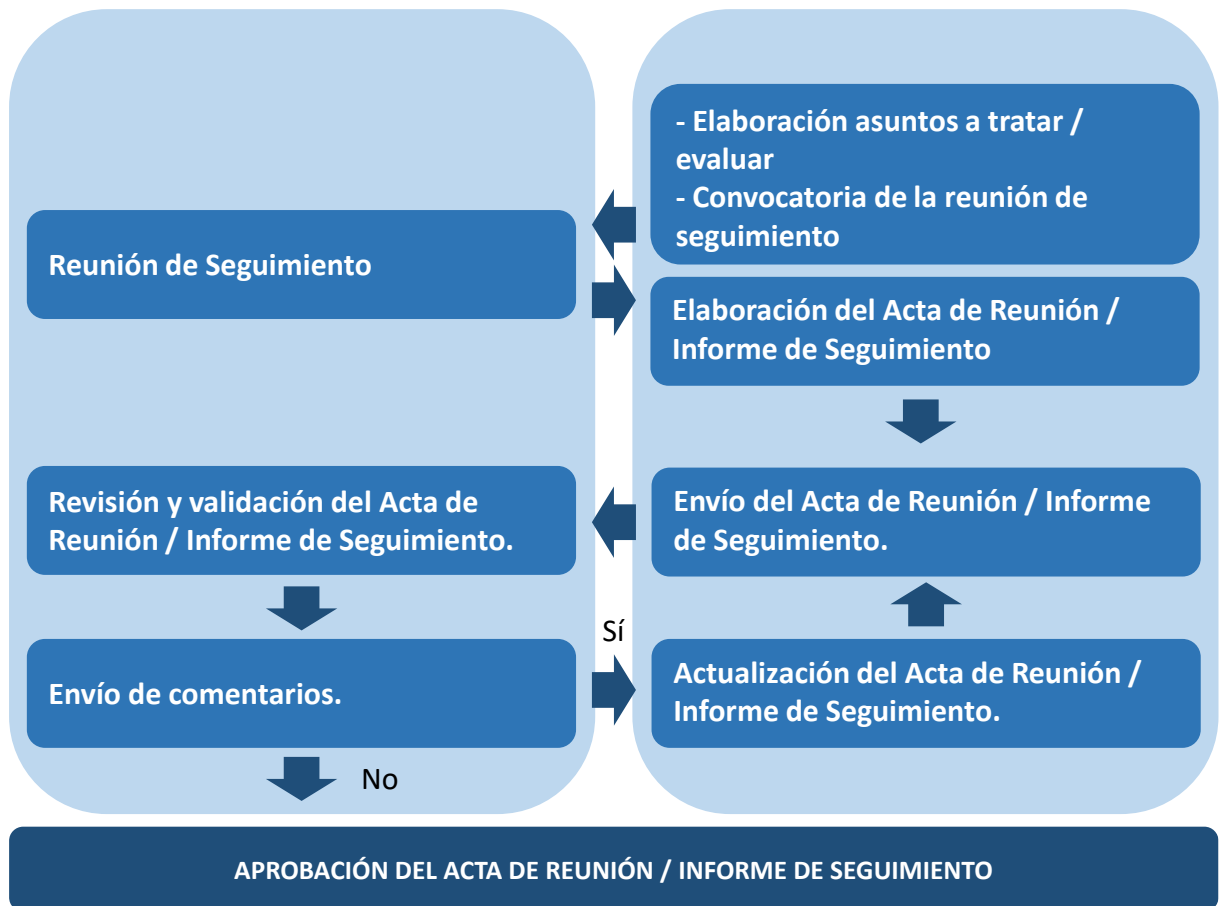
- Elaboración asuntos a tratar / evaluar
- Convocatoria de la reunión de seguimiento

Reunión de Seguimiento

Elaboración del Acta de Reunión / Informe de Seguimiento

Revisión y validación del Acta de Reunión / Informe de Seguimiento.

Envío del Acta de Reunión / Informe de Seguimiento.

Sí

Envío de comentarios.

Actualización del Acta de Reunión / Informe de Seguimiento.

No

APROBACIÓN DEL ACTA DE REUNIÓN / INFORME DE SEGUIMIENTO